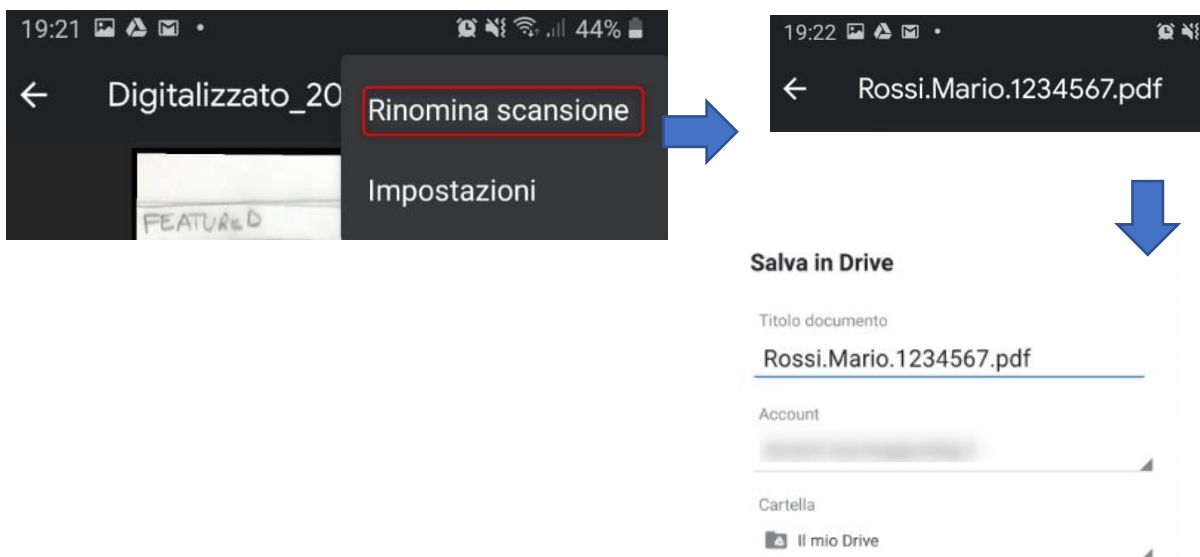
19:21 • 44%

Digitalizzato_20

Rinomina scansione

Impostazioni

FEATURED

19:22 •

Rossi.Mario.1234567.pdf

Salva in Drive

Titolo documento

Rossi.Mario.1234567.pdf

Account

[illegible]

Cartella

Il mio Drive